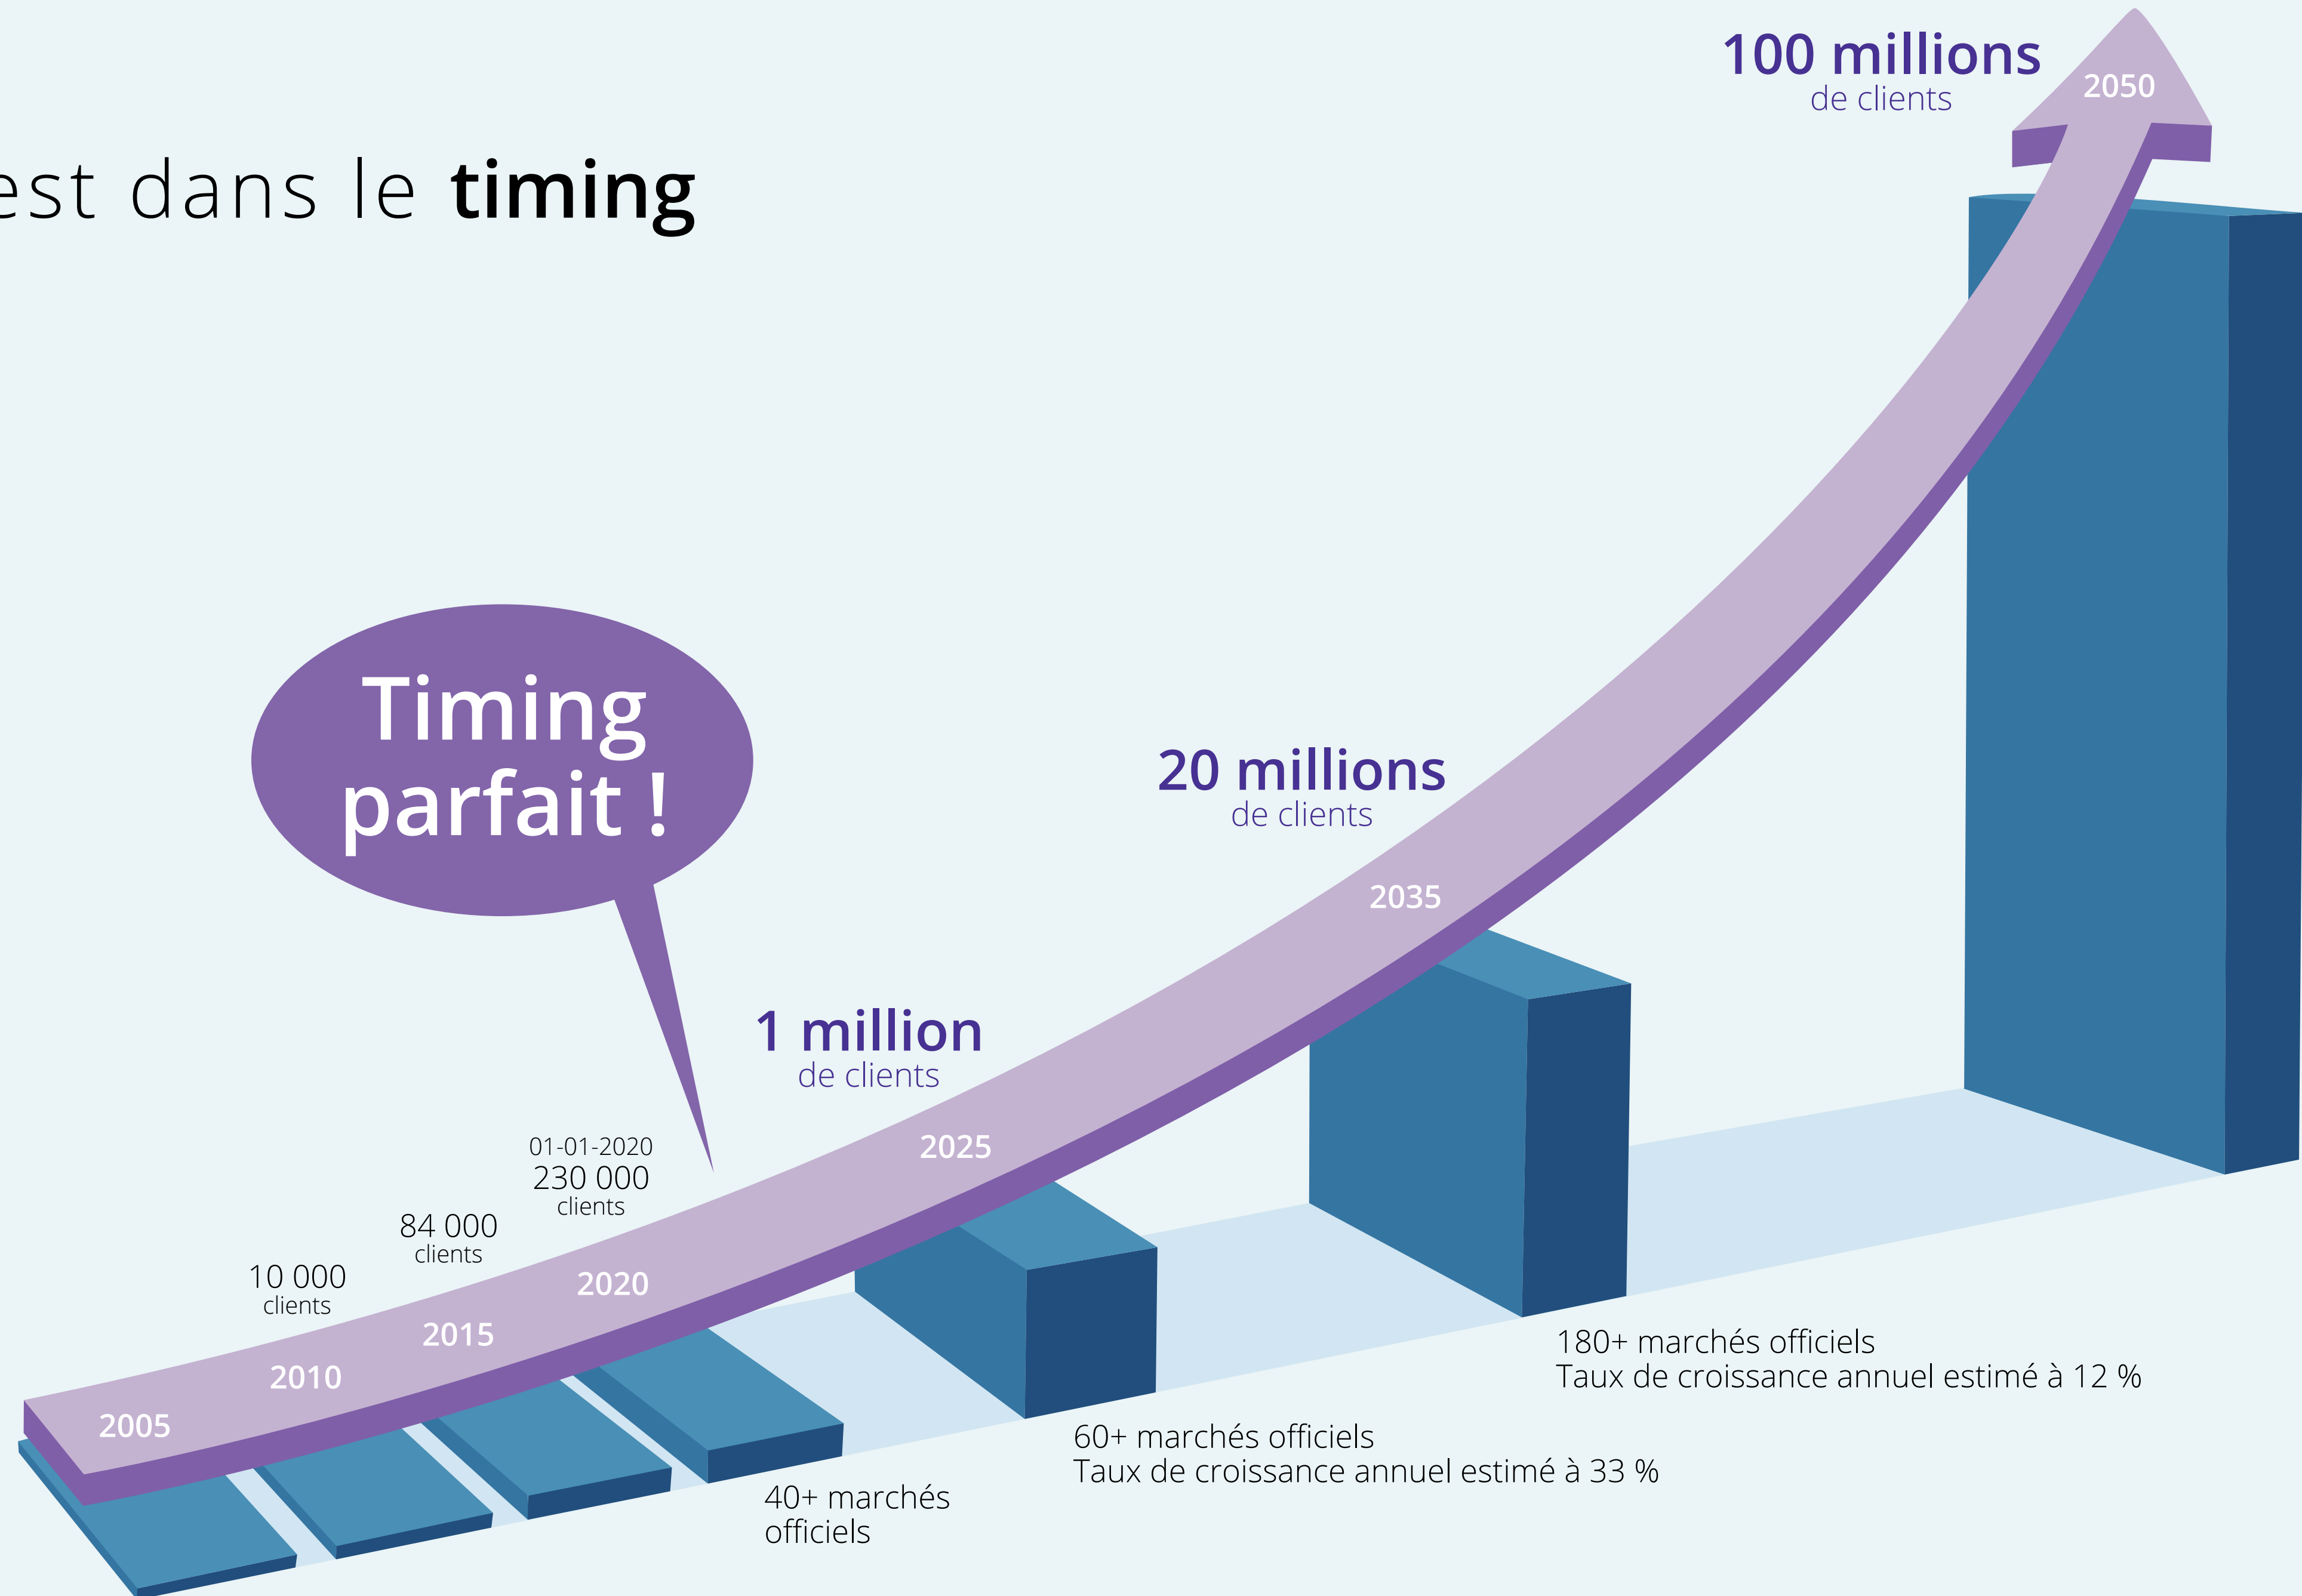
est dans le **timing**

100 millions
de clients

2050

Timing parfait !

20 millions
de clients

2035

1 million
de clients

2025

01-01-2020
230 000
clients

84 000
clients

10 000
clients

2020

2015

2010

2005

180+ marchés officiels
Taux de croissance annuel estimé à 12 %

60+ marchés officiels
Taux de croissance annuel estimé à 33 %

40+ marchés officiels